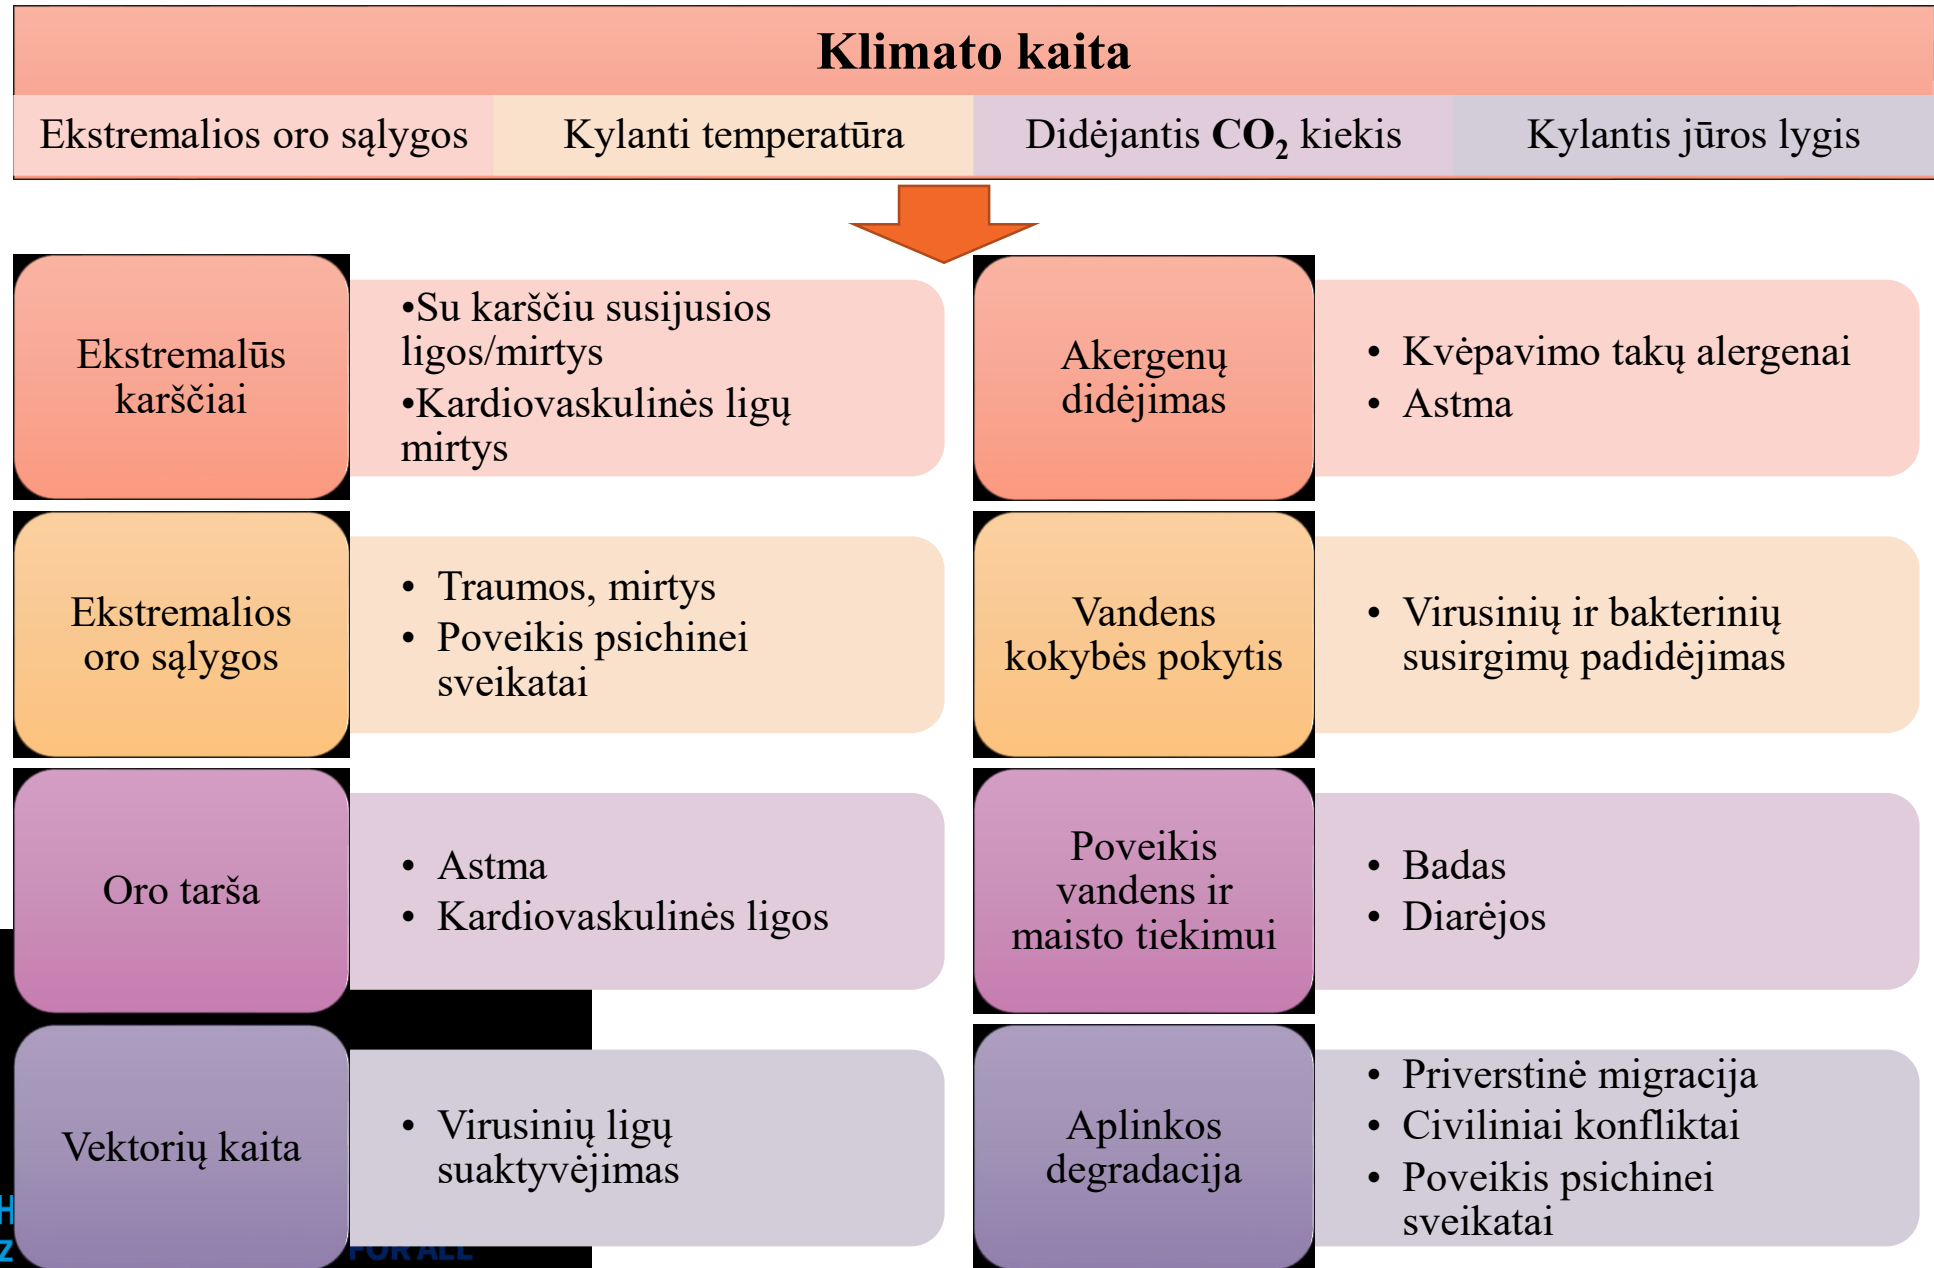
Klimato kaita

Ekstremalios oro sąlygos | Kylanti temperatūra | Didėjantis $CO_2$ kiekis | Kylantis jūros lygis

Ekstremalūs karščiai

•Su karščiu susijusios ligos/mirtys
•Kardiovaskulinės ligų mirtys

Akergenų didėjimas

• Kvėpavimo takų alergenai
• Astma

Ekstremalios oro sąlygos

• Traumos, mirtys
• Poveikis psichinei sveikatai

Vandens kokybės pokytis

• Virusinių ir bakterinių susirgimų padidėjimas

Oro tarša

• Astma
• Kardiovaskulinės ligos

Poveikis vandens ir maisto tiekimui

• Badas
• Diarėjos

Vektorių kaita

• Virusinių ligų suaktyvėjimas

Aplinkos degradacija

• Priverstinė migracija
• Civiliniai konfliktai
• Poveikis psichinei sveikatai